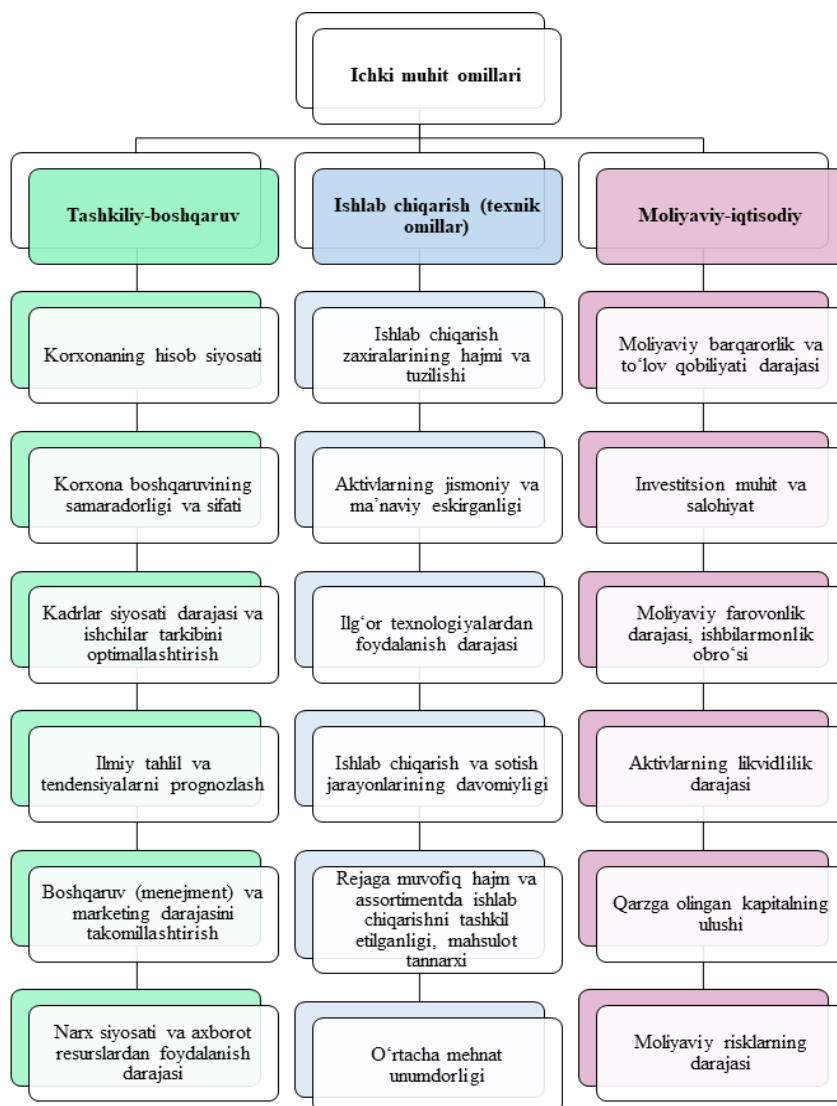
Ichki muhit omillari

Tashkiliy-boshqaruv

Ishlab chiqarish (texnik omillar)

Moliyaviy-iqtisodiy

Korxonaning hisob siyosati

Korxona boshqaruvining samaradorligi va sifati

Kadrlar siyosati darajasi va ishchilar tarkibini optimallashtirish

Ilmiy tahlil va tendensiyalarni prognozlash

Boshqaruv (menejment) va marketing darajasini takomillashtirish

Narx siyosati va axborot resurslardan foydalanish darajasi

Ishlab chiqarish zaxiralarining hajmi va tuzilishi

Aktivlarning jismoniy va ma’naviy eskirganligi

Ilg‘or texnologiyalardan foydalanish darajasi

Ishlab chiqarish va sotish jarayonlarining davomiyligi

Rejaga muvofiq hajm va assortimentda ishlab chiqarishni tashkil etilganligi, mahsulot tannarxi

O‘rtacha mehnat unumdorligi

Moliyaviy barqarorlik va to‘lov qobiliyati darajasi

Investitsion muhit va salohiyat

Moliyaviy farovonlik darajasi, ishbilarmonlik obro‘si

Aktivlarning likvidlilik darajasi

Qarzga olingan kapitalning ulushi

Moliyaviy risklarning darajasi